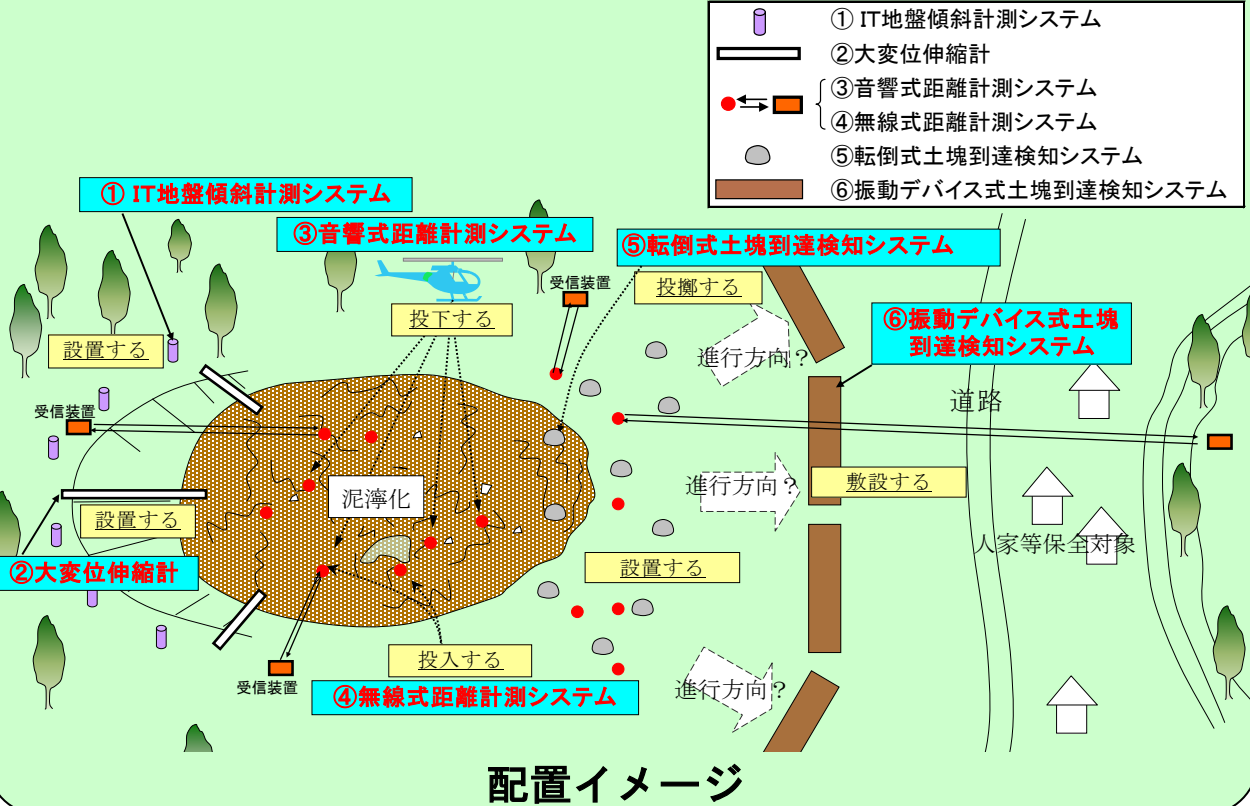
① IT地盤傾斜計測システム
②大変位伸縮計
③音響式距離計測システム
④無線式距離計測システム
⑤転倒式土塊到達検知システム
⑥振動デバイス式土塊到達検知システム

① IT地盤傾斜計測システム
③音響式距離計測システム
⑤転倒式土塊到達検知システム
受信装置
投擲する
投下する
⑥振動デバイス式土塊到達検知システム
設置する
進行方向？
受信装置
道路
泥濘化
進行方向？
敷設する
設置する
人家等保全対象
②大変位伸縮計
設置する
受信装置
投入する
④無線式距離計測システム
進行方向？

配置イメージ